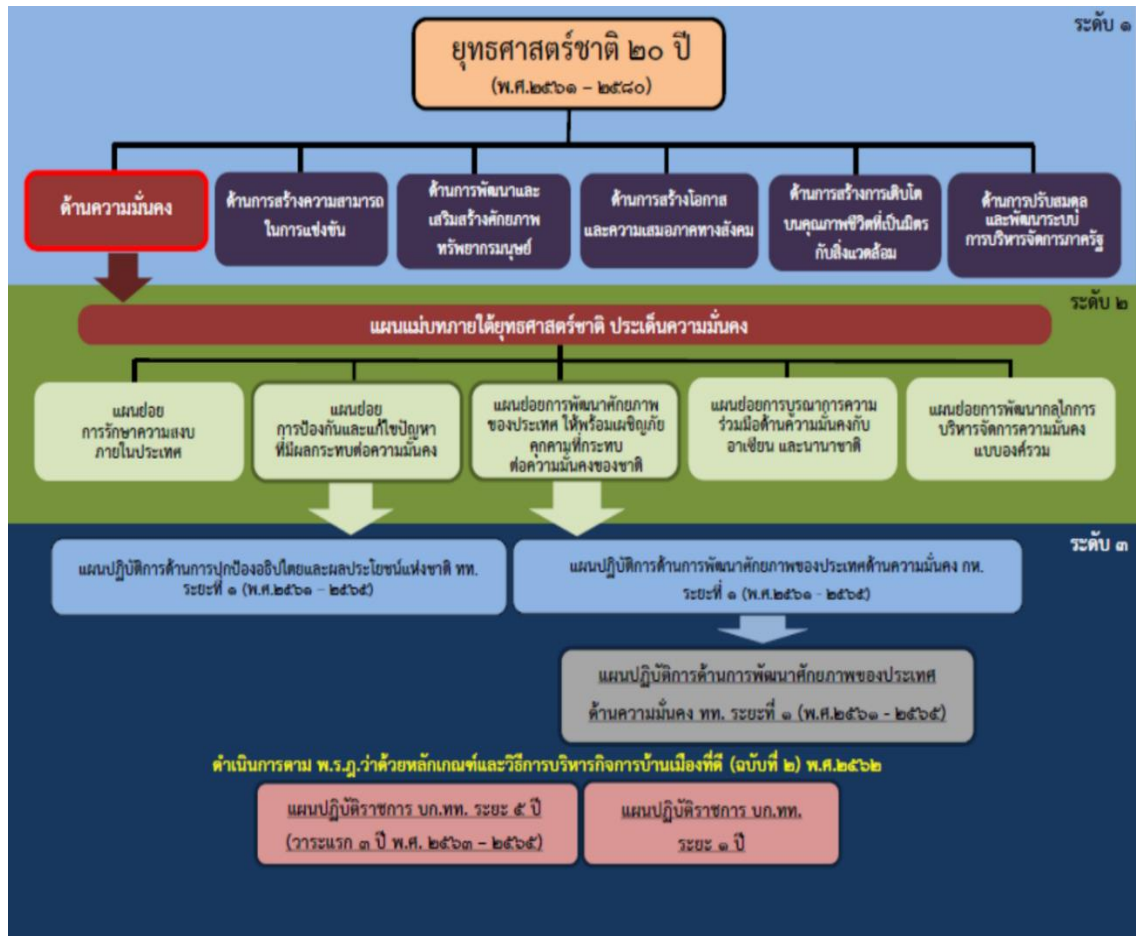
ระดับ ๑

ยุทธศาสตร์ชาติ ๒๐ ปี
(พ.ศ.๒๕๖๑ - ๒๕๘๐)

ด้านความมั่นคง

ด้านการสร้างความสามารถในการแข่งขัน

ด้านการพัฒนาและเสริมสร้างศักยภาพทรัพยากรมนุษย์

ด้านการสร้างโอกาสและความเสมอภาคทางสังคม

ด้านการสร้างการเติบโตบนคุณภาพชีวิตที่เป็นมิตรกับสิ่งแวดล้อม

ด้านการปรับสมดุลและพัฒนาระบบการบริหารจัดการภาครัฐ

ระดับ ๒

แผนแม่บทภายใต้ยุทธศาสตร์ชาติ ประเด็นความมั่นคง

แผนย่อย การรักษาความสงบภายในประเทศ

แผนย่อย การป้องกันและแก้ไขปัญหาที่มีผลกระทบต่อความมั่นคง

แผนย่อยการพัฒนาศักยภาพของประเทศ ให้พร้อมเผชิญภัยคุกคามที่กระทบต่อความมั่นคงของชาติ

แผนย่อยการบูรณาการความร่วมมือด้านความมั่นคงกับอาเซียน และนานาชาติ

แผนย่อยการพัฒนากลไกการบริหารจัดการความมั่นคงแบบองค์รวม

ระดับ ๓

แผนปฏิบัติการด้านการปกป้องอธิปไตยและผลประโยชน์แห่งชาติ ทท. ระยะที่ ๑ (พ.ศ.๒๕๖๑ - ๒๕๖๕)

แผนปฏิบัติการด้านการพัฒนาศักยภาพของประเทศด้านความมั่นคง กห. ระยะที่ ๑ (พ.ศ.๒๕๖๑ - ๒๕๖๕)

แผนปฏิบัติการด้านการพัฒนาศักยภาพของประเทศ ด้านความมั่นคง ทท. ระยะที่ ๑ (พ.ศ.๒๕๖๑ - ๒๕๖๕)

ดำเนินการตาม พ.ร.ฎ.ว่าด้วยหลักเกณฑ์และวิธีการบริหารกิจการบ้านเมืองที่ดี (ฉบับที่ ๒) พ.ศ.๒๕๖๒

แผนปฏิบัติราชการ บก.ทท. ระยะ ๕ ปี (วาระแรก ๓ ปี พ.ศ. ๒๕๖๓ - ๒๕๖๕)

แผนปฏิบัติราชการ บก.ทท. ระยะ ๑ ปี